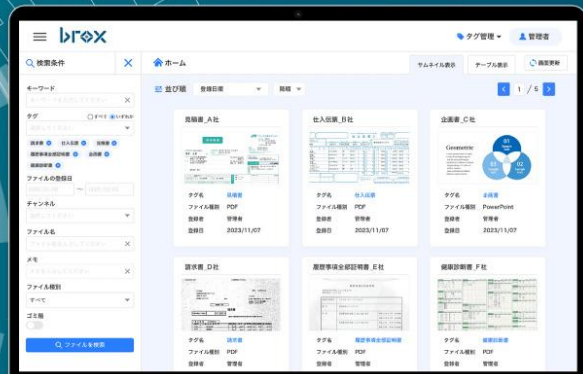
brox

タグ管理 ▾ 管理者

検索条件

キーワード

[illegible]

タグ

すべて いずれか

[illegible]

請求書 仕入伝票 見積書 履歴事項全部証明書 企画書 健康診断書

ファイルの登録日

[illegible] ～ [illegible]

チャンネル

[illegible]

ファイル名

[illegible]

メモ

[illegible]

ファイル種別

すべて

ゴミ箱

ファイルを検索

ホーム

サムネイル表示 テーブル表示 画面更新

並び順 登録日順 降順

1 / 5

見積書_A社

| | |
|---|---|
| タグ名 | 見積書 |
| ファイル種別 | PDF |
| 登録者 | 管理者 |
| 登録日 | 2023/11/07 |

仕入伝票_B社

| | |
|---|---|
| タグ名 | 仕入伝票 |
| ファイル種別 | PDF |
| 登録者 | 管理者 |
| 登録日 | 2023/11/07 |

企画書_C社

| | |
|---|---|
| タグ名 | 企画書 |
| ファイル種別 | PowerPoint |
| 登録者 | 管理者 |
| 登録日 | 2023/11/07 |

請求書_D社

| | |
|---|---|
| タグ名 | 請求書 |
| ファイル種別 | PDF |
| 登録者 | 管理者 |

履歴事項全部証明書_E社

| | |
|---|---|
| タグ名 | 履歴事項全部証明書 |
| ファイル種別 | PDF |
| 登録者 | 管理者 |

健康診断書_F社

| | |
|---|---|
| タグ名 | 健康診断書 |
| ファイル種別 | PDF |
| 登録者 | 管理者 |